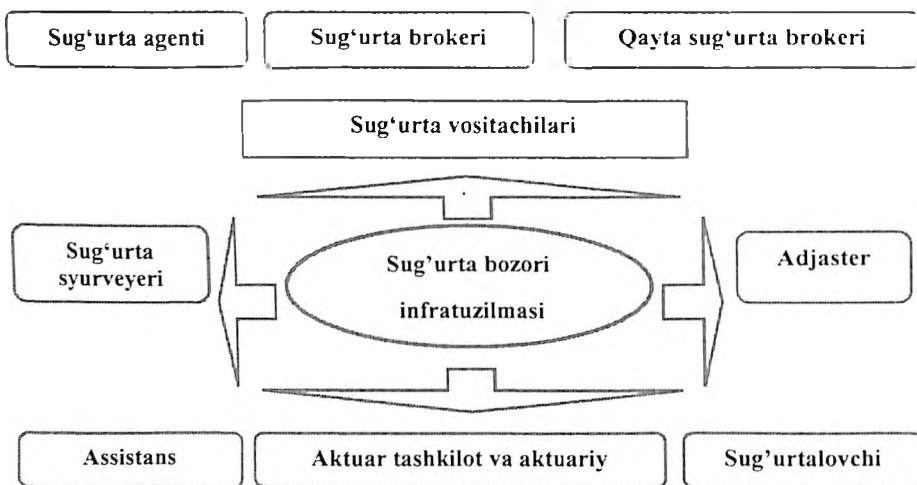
Sug‘urta agenti

Sug‘urta brokeri

Qayta sug‘urta brokeri

Sug‘urta vositachilari

Sug‘urta syurveyeri

Sug’urta bozori infratuzilmasi

Adjaster

Assistans

Aktuar tashkilot va aktuariy

Sug’urtalovchi